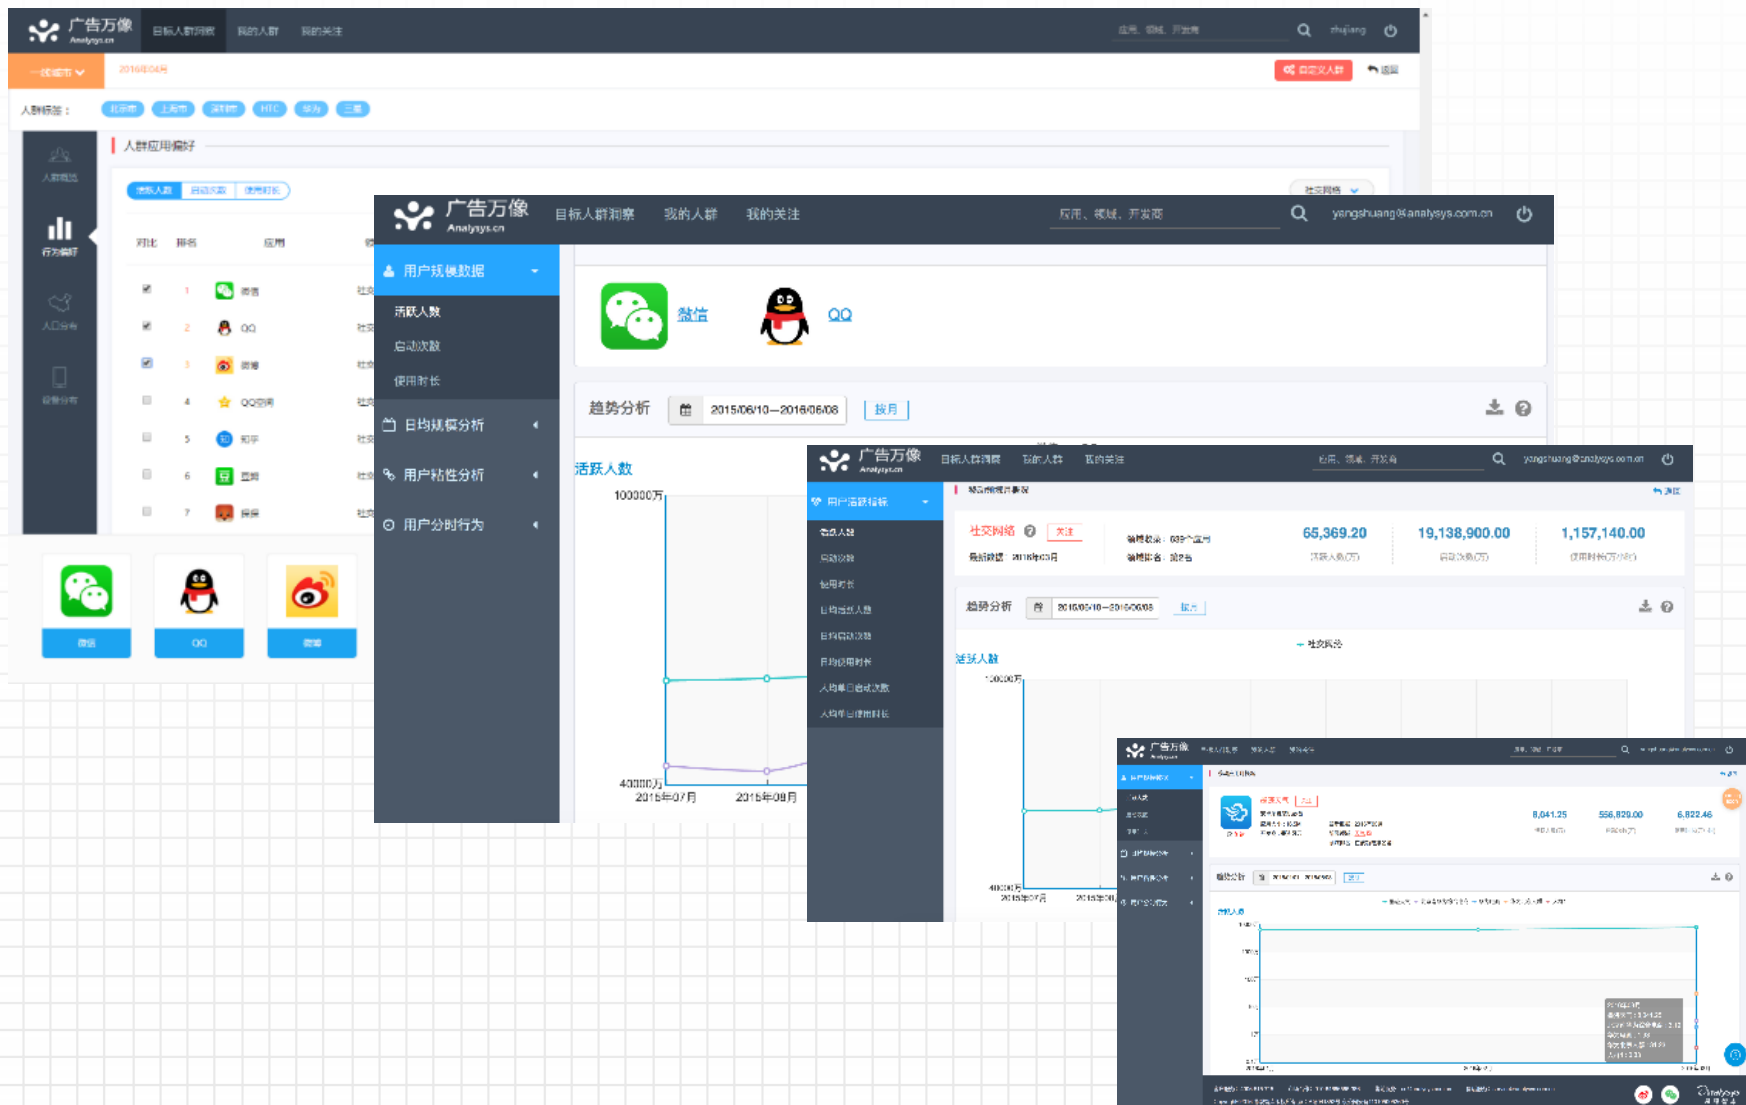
广告万像
Analysys.cn
目标人群洞察 我的人群 我的关注
应用、领域、开发商
zhujiang
一线城市
2016年04月
自定义人群
返回
人群标签：
北京市 上海市 深圳市 HTC 华为 三星
人群应用偏好
人群概览
行为偏好
人口分布
设备分布
活跃人数 启动次数 使用时长
社交网络
对比 排名 应用
1 微信
2 QQ
3 微博
4 QQ空间
5 知乎
6 豆瓣
7
微信 QQ 微博

广告万像
Analysys.cn
目标人群洞察 我的人群 我的关注
应用、领域、开发商
yangshuang@analysys.com.cn
用户规模数据
活跃人数
启动次数
使用时长
日均规模分析
用户粘性分析
用户分时行为
微信
QQ
趋势分析
2015/06/10—2016/06/08
按月
活跃人数
100000万
40000万
2015年07月
2015年08月

广告万像
Analysys.cn
目标人群洞察 我的人群 我的关注
应用、领域、开发商
yangshuang@analysys.com.cn
用户活跃指标
活跃人数
启动次数
使用时长
日均活跃人数
日均启动次数
日均使用时长
人均单日启动次数
人均单日使用时长
社交网络
关注
65,369.20
19,138,900.00
1,157,140.00
趋势分析
2016/06/10—2016/06/08
按月
活跃人数
社交网络
100000万
40000万
2015年07月

广告万像
8,041.25
556,829.00
6,822.46
趋势分析
活跃人数